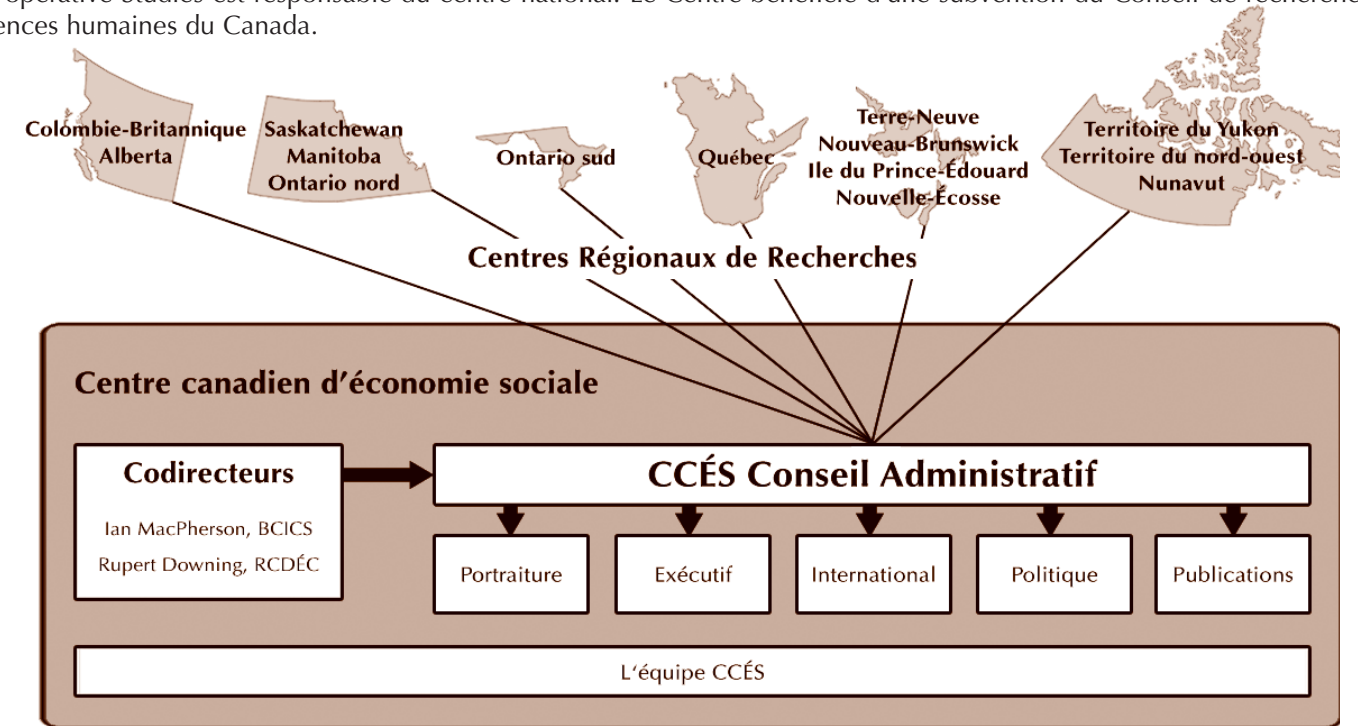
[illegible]operative Studies est responsable du centre national. Le Centre bénéficie d'une subvention du Conseil de recherche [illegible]ences humaines du Canada.

Colombie-Britannique Alberta

Saskatchewan Manitoba Ontario nord

Ontario sud

Québec

Terre-Neuve Nouveau-Brunswick Ile du Prince-Édouard Nouvelle-Écosse

Territoire du Yukon Territoire du nord-ouest Nunavut

Centres Régionaux de Recherches

Centre canadien d'économie sociale

Codirecteurs

Ian MacPherson, BCICS

Rupert Downing, RCDÉC

CCÉS Conseil Administratif

Portraiture

Exécutif

International

Politique

Publications

L'équipe CCÉS